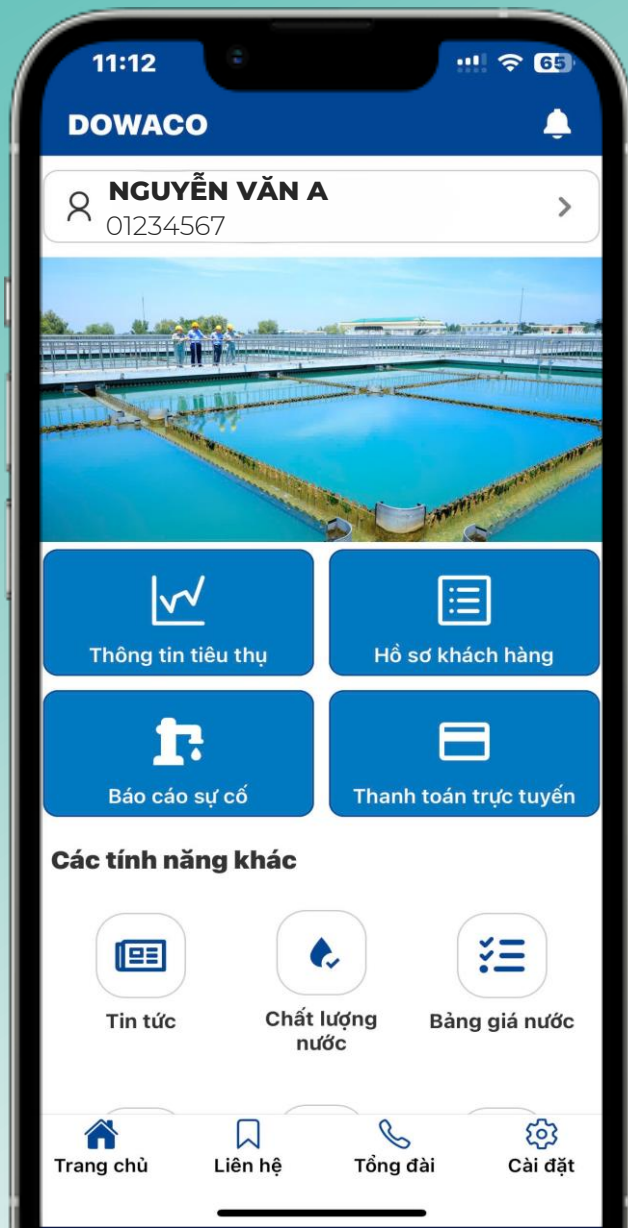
11:12

65

DOWACO

NGUYỄN VĂN A
01234567

Thông tin tiêu thụ

Hồ sơ khách hàng

Báo cáo sự cố

Thanh toán trực tuyến

Các tính năng khác

Tin tức

Chất lượng nước

Bảng giá nước

Trang chủ

Liên hệ

Tổng đài

Cài đặt